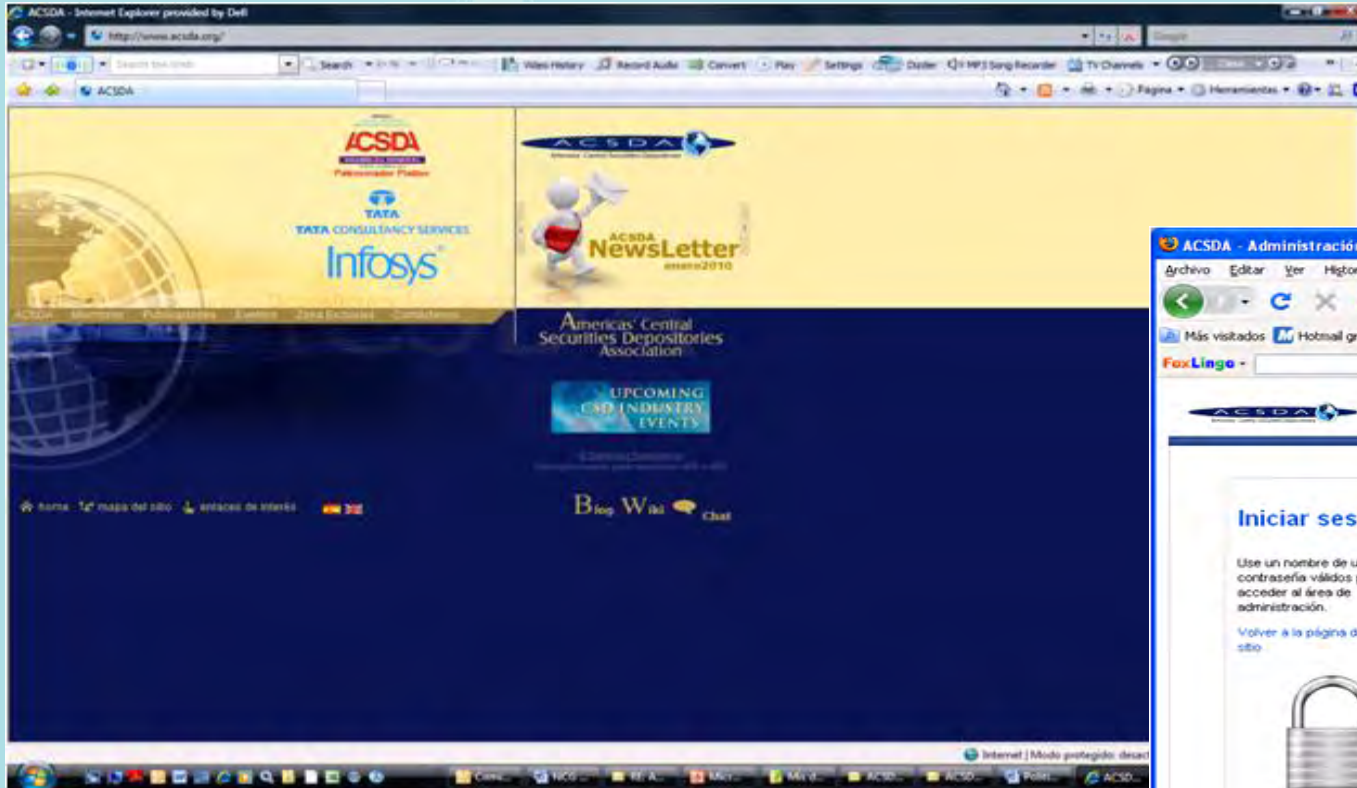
ACSDA - Internet Explorer provided by Dell

http://www.acsda.org/

Google

Search

Video History Record Audio Convert Play Settings Dealer MP3 Song Recorder TV Channels

ACSDA

Página Herramientas

ACSDA

Patrocinador Platino

TATA

TATA CONSULTANCY SERVICES

Infosys

ACSDA

ACSDA NewsLetter enero2010

ACSDA Miembros Publicaciones Eventos Zona Exclusiva Contáctenos

Americas' Central Securities Depositories Association

UPCOMING CSD INDUSTRY EVENTS

home mapa del sitio enlaces de interés

Blog Wiki Chat

ACSDA - Administración

Archivo Editar Ver Histor

Más visitados Hotmail gr

FoxLingo

ACSDA

Iniciar ses

Use un nombre de u contraseña válidos acceder al área de administración.

Volver a la página d sitio

Internet | Modo protegido: desac

ACSD...